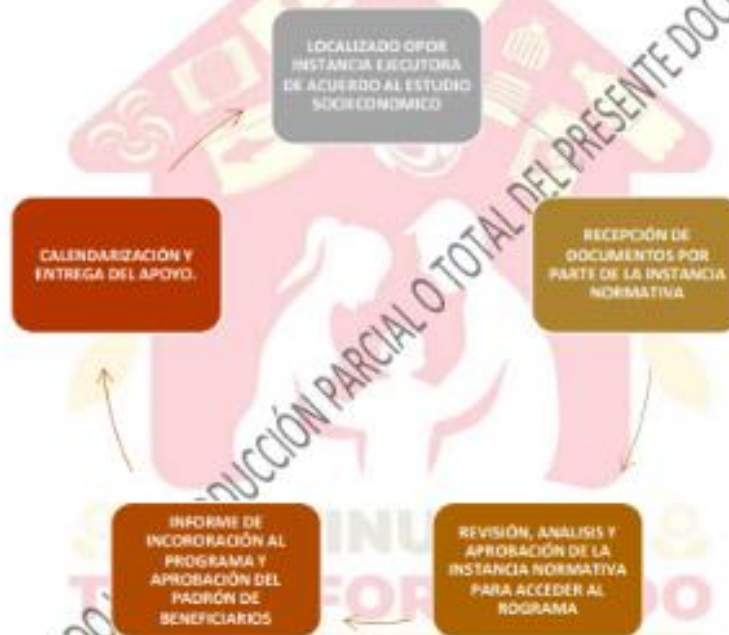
LOCALIZADO OPOR INSTANCIA EJECUTORA DE ACUERDO AL ESTUDIO SOCIECONOMICO

RECEPCIÓN DE DOCUMENTOS POR PARTE DE LA INSTANCIA NORMATIVA

REVISIÓN, ANALISIS Y APROBACIÓN DE LA INSTANCIA NORMATIVA PARA ACCEDER AL ROGRAMA

INFORME DE INCORORACIÓN AL PROGRAMA Y APROBACIÓN DEL PADRÓN DE BENEFICIARIOS

CALENDARIZACIÓN Y ENTREGA DEL APOYO.

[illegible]DUCCIÓN PARCIAL O TOTAL DEL PRESENTE DOC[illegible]

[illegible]INU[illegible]

T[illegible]FOR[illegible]DO